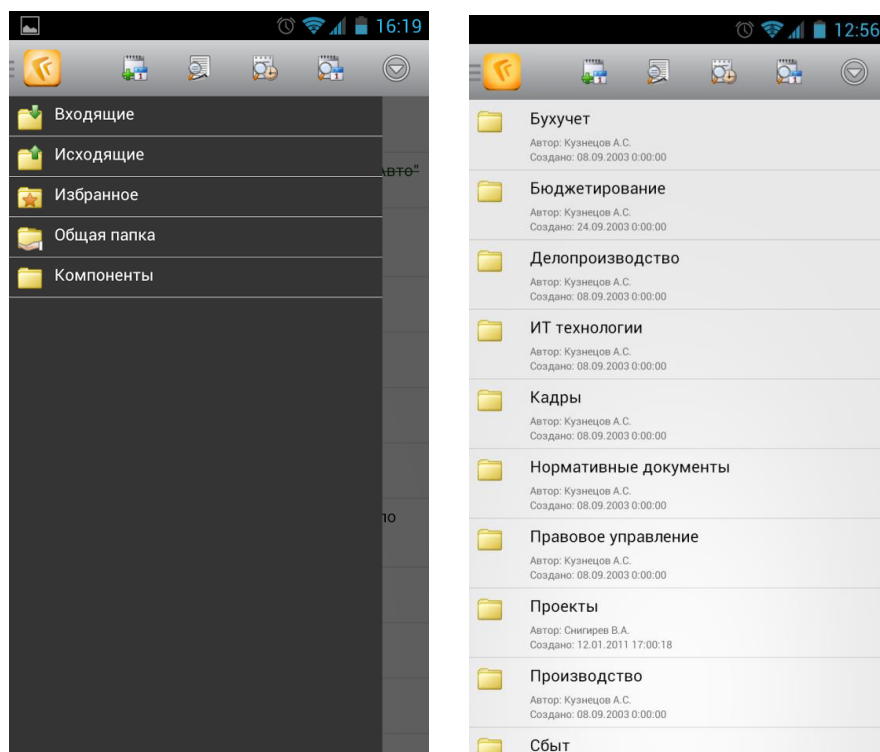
16:19

Входящие
Исходящие
Избранное
Общая папка
Компоненты

авто"

ло

12:56

Бухучет
Автор: Кузнецов А.С.
Создано: 08.09.2003 0:00:00

Бюджетирование
Автор: Кузнецов А.С.
Создано: 24.09.2003 0:00:00

Делопроизводство
Автор: Кузнецов А.С.
Создано: 08.09.2003 0:00:00

ИТ технологии
Автор: Кузнецов А.С.
Создано: 08.09.2003 0:00:00

Кадры
Автор: Кузнецов А.С.
Создано: 08.09.2003 0:00:00

Нормативные документы
Автор: Кузнецов А.С.
Создано: 08.09.2003 0:00:00

Правовое управление
Автор: Кузнецов А.С.
Создано: 08.09.2003 0:00:00

Проекты
Автор: Снигирев В.А.
Создано: 12.01.2011 17:00:18

Производство
Автор: Кузнецов А.С.
Создано: 08.09.2003 0:00:00

Сбыт